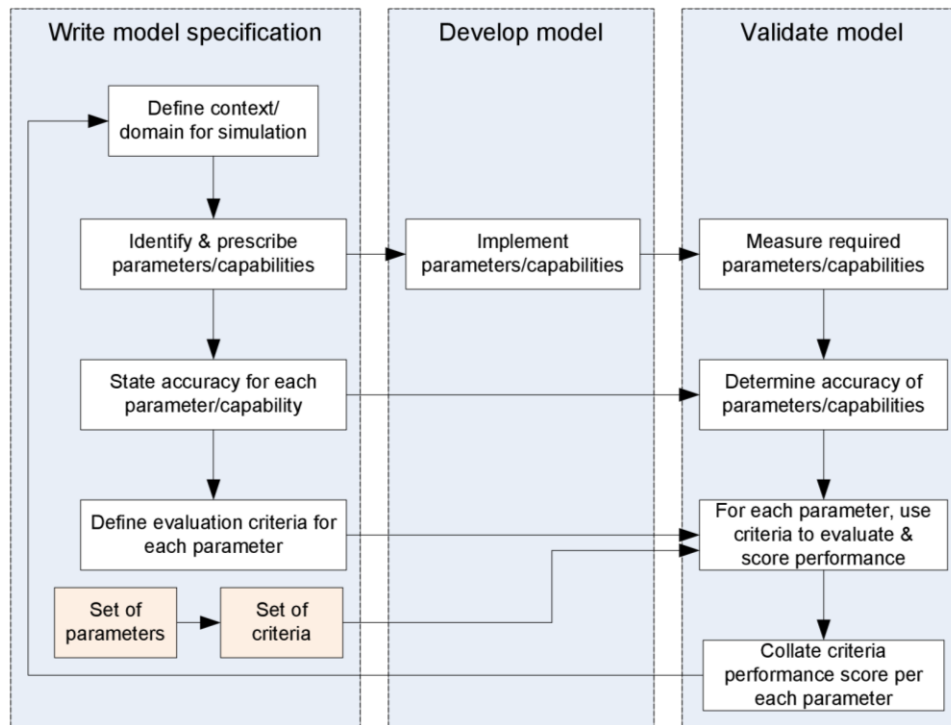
Write model specification

Develop model

Validate model

Define context/ domain for simulation

Identify & prescribe parameters/capabilities

Implement parameters/capabilities

Measure required parameters/capabilities

State accuracy for each parameter/capability

Determine accuracy of parameters/capabilities

Define evaluation criteria for each parameter

For each parameter, use criteria to evaluate & score performance

Set of parameters

Set of criteria

Collate criteria performance score per each parameter